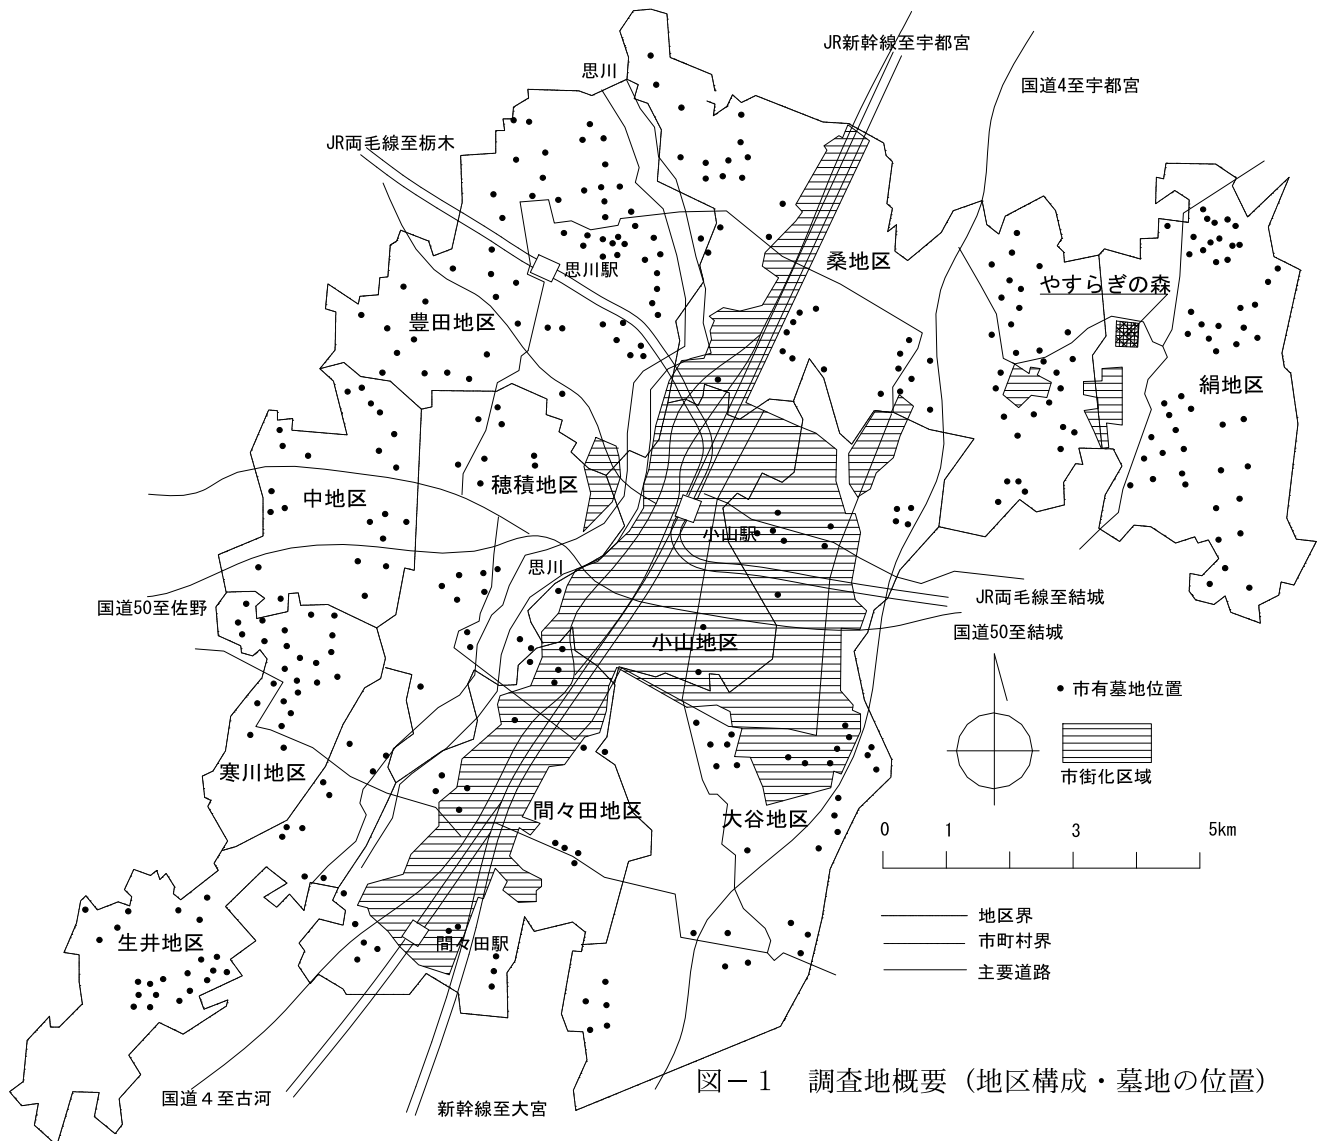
JR新幹線至宇都宮

思川

国道4至宇都宮

JR両毛線至栃木

思川駅

桑地区

やすらぎの森

豊田地区

絹地区

穂積地区

中地区

小山駅

思川

JR両毛線至結城

国道50至佐野

国道50至結城

小山地区

• 市有墓地位置

市街化区域

寒川地区

間々田地区

大谷地区

0 1 3 5km

地区界

市町村界

主要道路

生井地区

間々田駅

国道４至古河

新幹線至大宮

図－１　調査地概要（地区構成・墓地の位置）